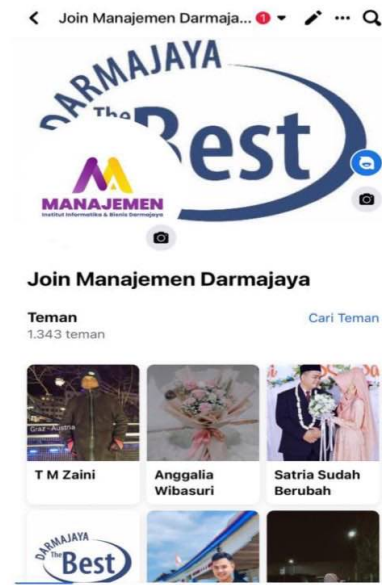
Join Manajemen Darmaja... 1

DARMAJAYA The Best

MANAJEMEN
Institut Informatika & Bisnis Darmajaya

Join Manajemen Darmajaya

Teman
1.343 teman

Cari Teman

Graz - Austria

T M Zaini

Anggalia Wibasuri

Satria Sudah Berubah

DARMAJAYA The Best